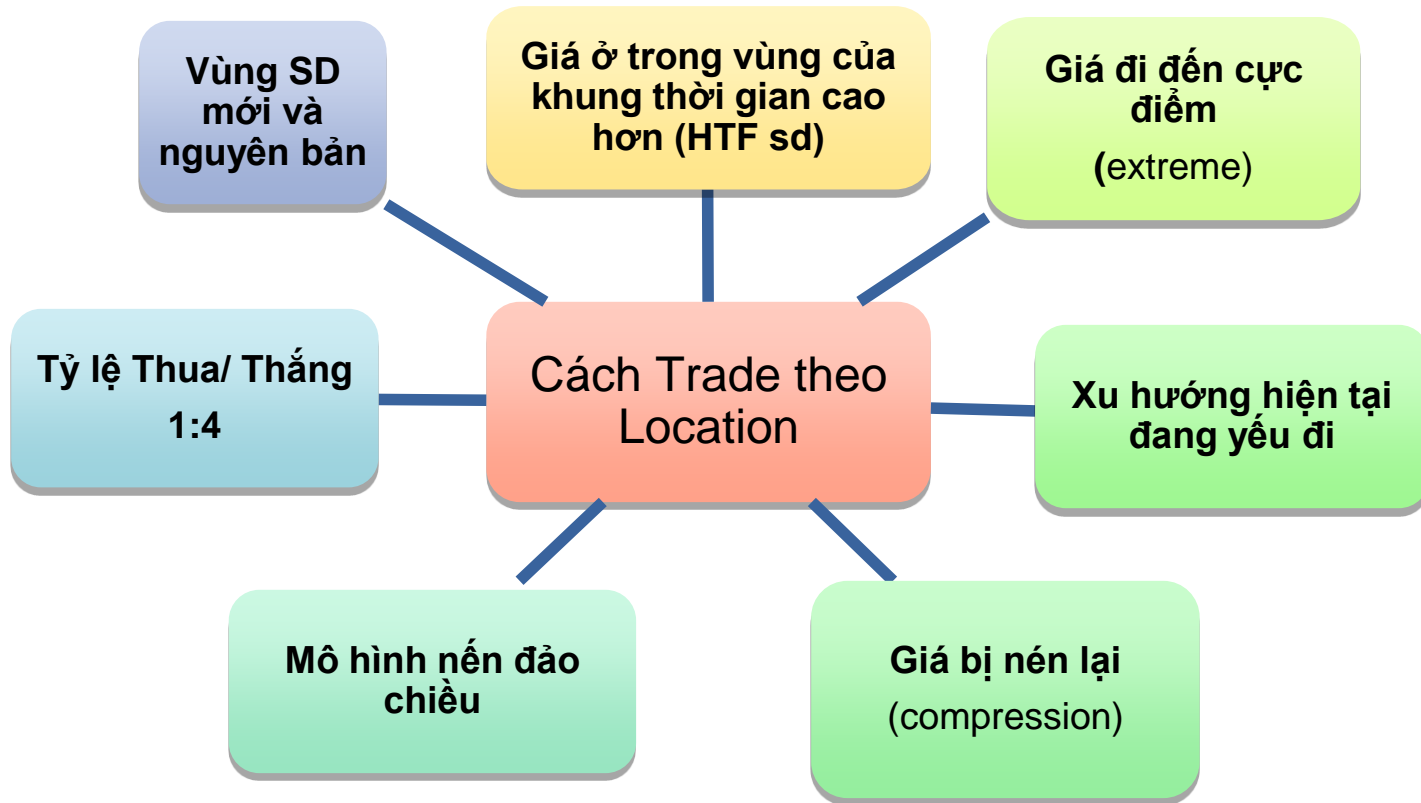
Vùng SD mới và nguyên bản

Giá ở trong vùng của khung thời gian cao hơn (HTF sd)

Giá đi đến cực điểm (extreme)

Tỷ lệ Thua/ Thắng 1:4

Cách Trade theo Location

Xu hướng hiện tại đang yếu đi

Mô hình nến đảo chiều

Giá bị nén lại (compression)